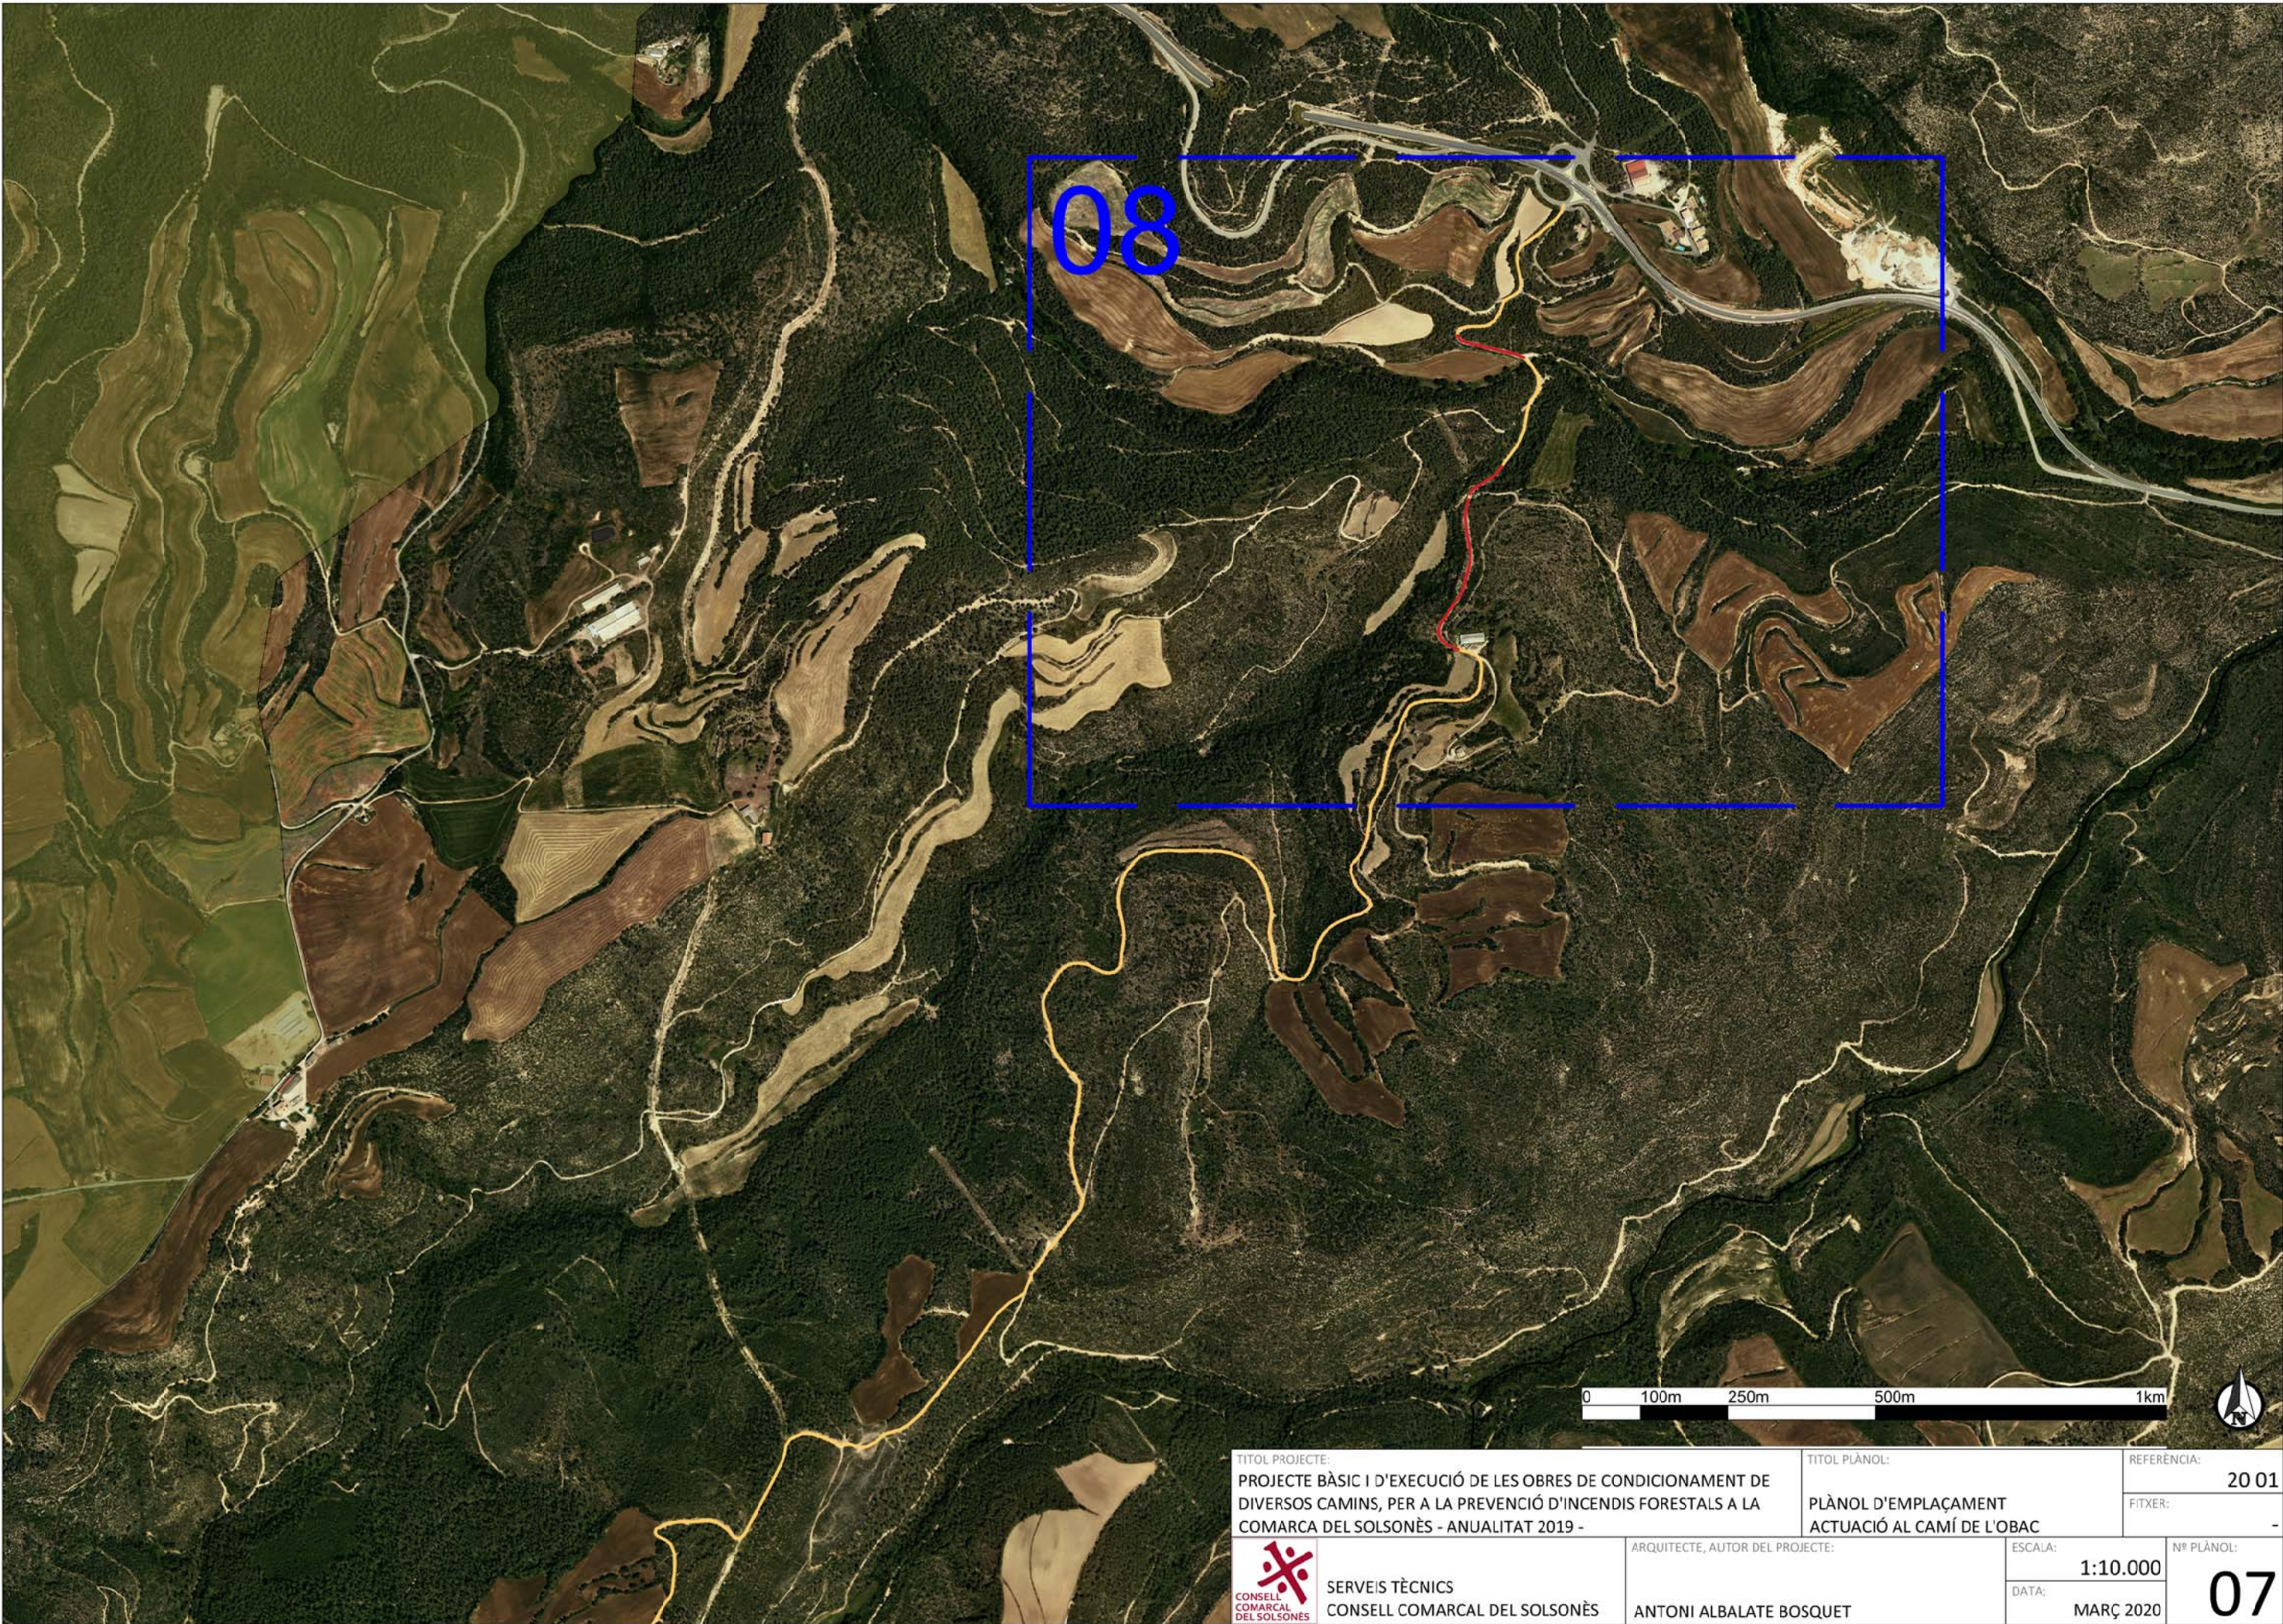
08

0 100m 250m 500m 1km

TÍTOL PROJECTE:
PROJECTE BÀSIC I D'EXECUCIÓ DE LES OBRES DE CONDICIONAMENT DE DIVERSOS CAMINS, PER A LA PREVENCIÓ D'INCENDIS FORESTALS A LA COMARCA DEL SOLSONÈS - ANUALITAT 2019 -

TÍTOL PLÀNOL:
PLÀNOL D'EMPLAÇAMENT
ACTUACIÓ AL CAMÍ DE L'OBAC

REFERÈNCIA:
20 01

FITXER:
-

CONSELL COMARCAL DEL SOLSONÈS
SERVEIS TÈCNICS
CONSELL COMARCAL DEL SOLSONÈS

ARQUITECTE, AUTOR DEL PROJECTE:
ANTONI ALBALATE BOSQUET

ESCALA:
1:10.000

DATA:
MARÇ 2020

Nº PLÀNOL:
07